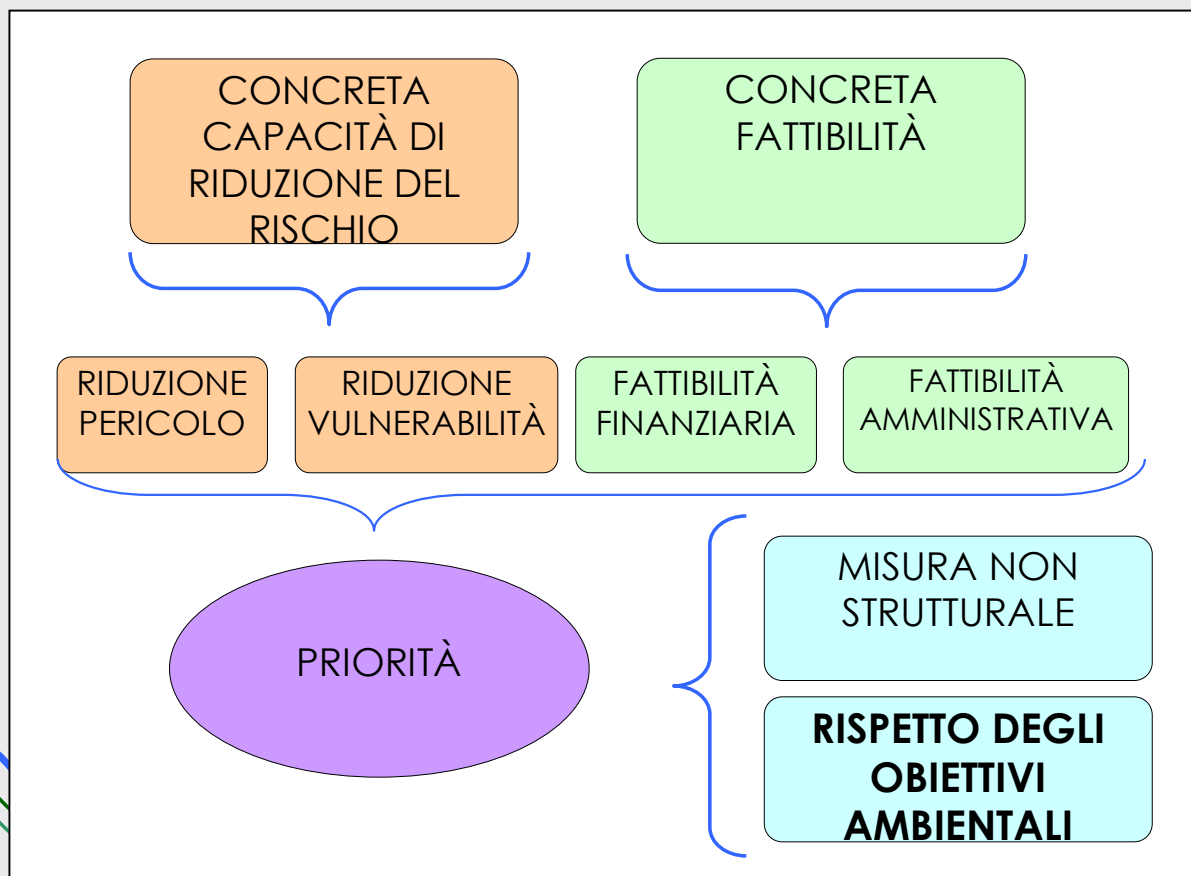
CONCRETA CAPACITÀ DI RIDUZIONE DEL RISCHIO

CONCRETA FATTIBILITÀ

RIDUZIONE PERICOLO

RIDUZIONE VULNERABILITÀ

FATTIBILITÀ FINANZIARIA

FATTIBILITÀ AMMINISTRATIVA

PRIORITÀ

MISURA NON STRUTTURALE

**RISPETTO DEGLI OBIETTIVI AMBIENTALI**